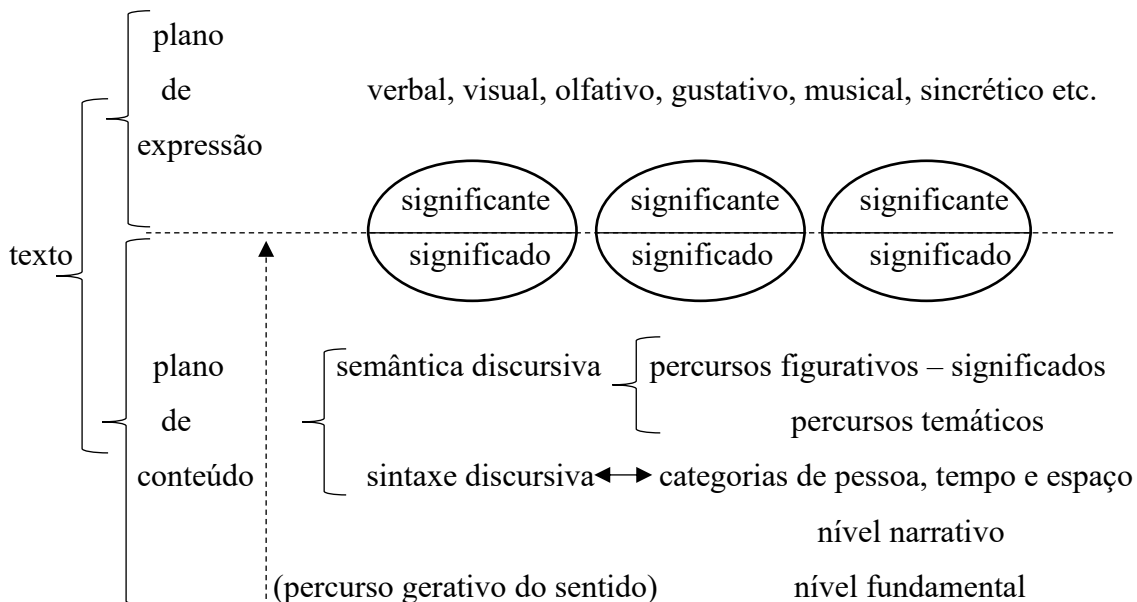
texto

plano de expressão

verbal, visual, olfativo, gustativo, musical, sincrético etc.

significante
significado

significante
significado

significante
significado

plano de conteúdo

semântica discursiva

percursos figurativos – significados

percursos temáticos

sintaxe discursiva ↔ categorias de pessoa, tempo e espaço

nível narrativo

(percurso gerativo do sentido)

nível fundamental